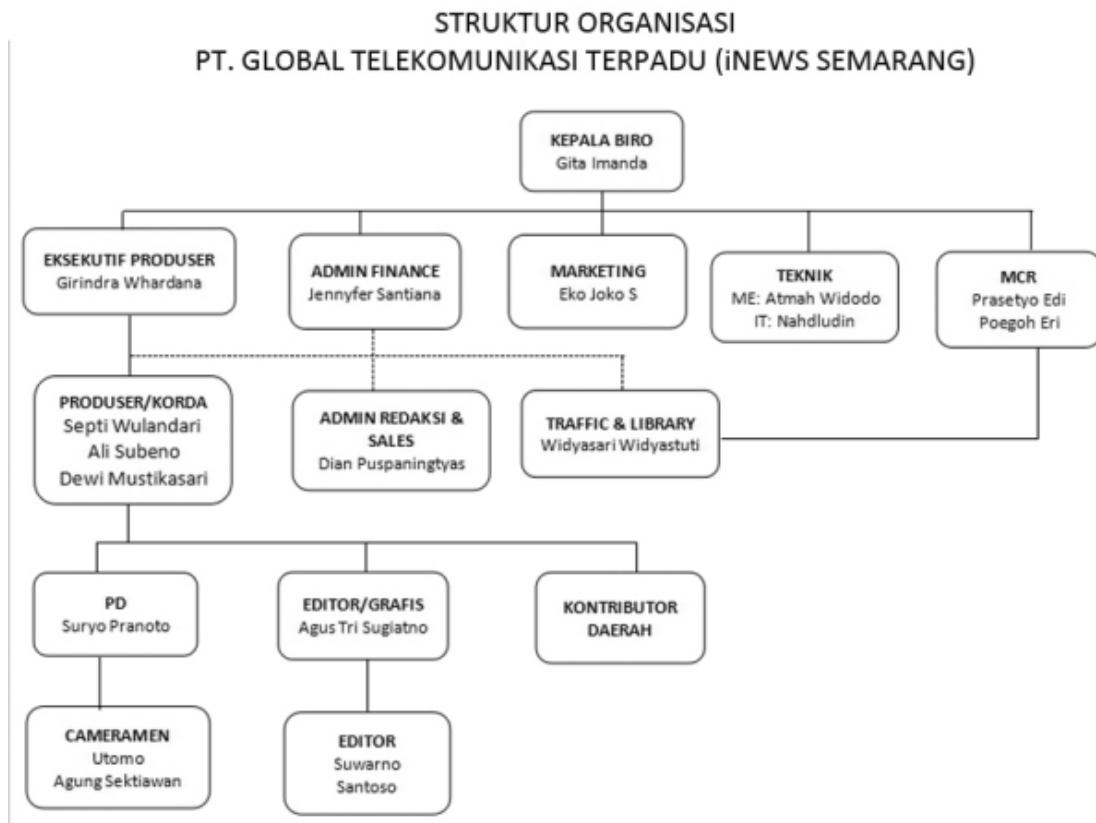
STRUKTUR ORGANISASI
PT. GLOBAL TELEKOMUNIKASI TERPADU (iNEWS SEMARANG)

KEPALA BIRO
Gita Imanda

EKSEKUTIF PRODUSER
Girindra Whardana

ADMIN FINANCE
Jennyfer Santiana

MARKETING
Eko Joko S

TEKNIK
ME: Atmah Widodo
IT: Nahdludin

MCR
Prasetyo Edi
Poegoh Eri

PRODUSER/KORDA
Septi Wulandari
Ali Subeno
Dewi Mustikasari

ADMIN REDAKSI & SALES
Dian Puspaningtyas

TRAFFIC & LIBRARY
Widyasari Widyastuti

PD
Suryo Pranoto

EDITOR/GRAFIS
Agus Tri Sugiatno

KONTRIBUTOR DAERAH

CAMERAMEN
Utomo
Agung Sektiawan

EDITOR
Suwarno
Santoso